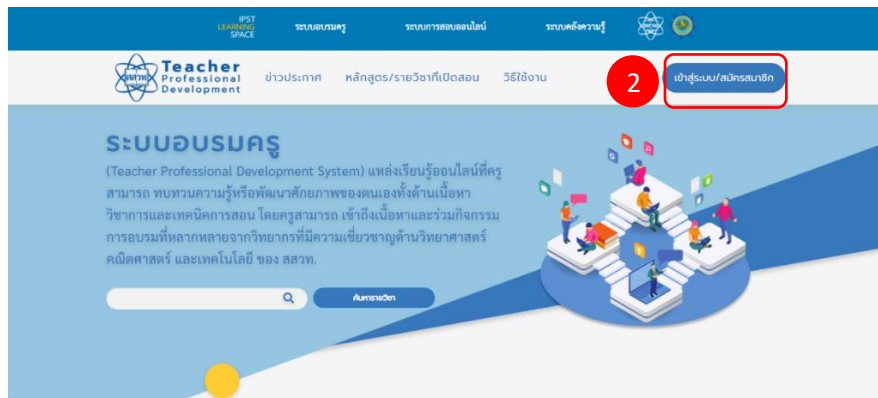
IPST LEARNING SPACE ระบบอบรมครู ระบบการสอบออนไลน์ ระบบคลังความรู้

Teacher Professional Development ข่าวประกาศ หลักสูตร/รายวิชาที่เปิดสอน วิธีใช้งาน

2

เข้าสู่ระบบ/สมัครสมาชิก

ระบบอบรมครู

(Teacher Professional Development System) แหล่งเรียนรู้ออนไลน์ที่ครูสามารถ ทบทวนความรู้หรือพัฒนาศักยภาพของตนเองทั้งด้านเนื้อหาวิชาการและเทคนิคการสอน โดยครูสามารถ เข้าถึงเนื้อหาและร่วมกิจกรรมการอบรมที่หลากหลายจากวิทยากรที่มีความเชี่ยวชาญด้านวิทยาศาสตร์ คณิตศาสตร์ และเทคโนโลยี ของ สสวท.

ค้นหารายวิชา